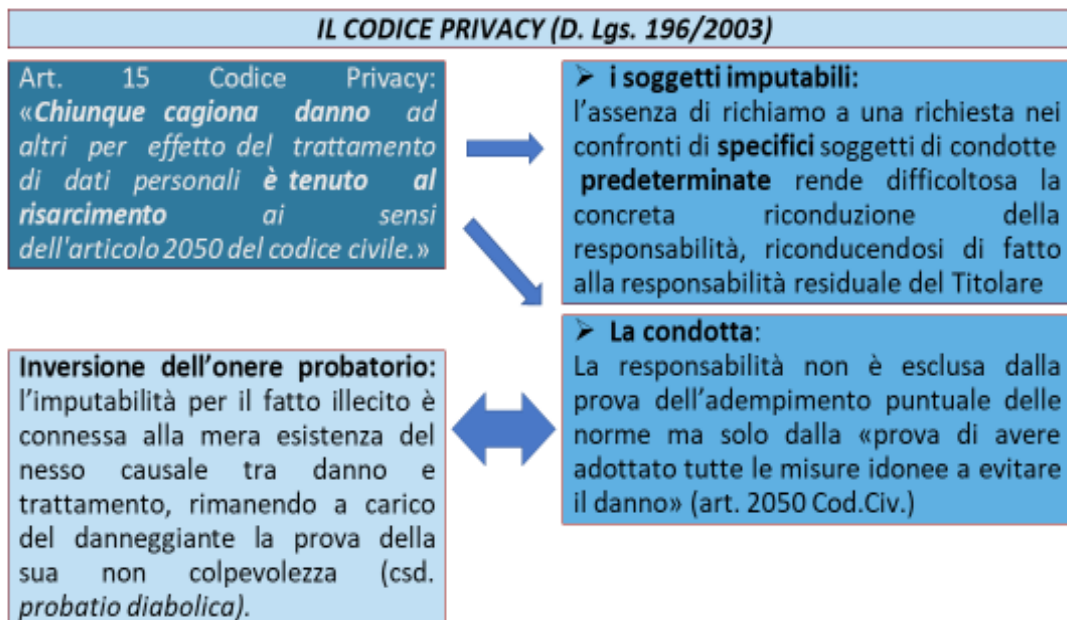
IL CODICE PRIVACY (D. Lgs. 196/2003)

Art. 15 Codice Privacy: «Chiunque cagiona danno ad altri per effetto del trattamento di dati personali è tenuto al risarcimento ai sensi dell'articolo 2050 del codice civile.»

➢ i soggetti imputabili:
l'assenza di richiamo a una richiesta nei confronti di specifici soggetti di condotte predeterminate rende difficoltosa la concreta riconduzione della responsabilità, riconducendosi di fatto alla responsabilità residuale del Titolare

➢ La condotta:
La responsabilità non è esclusa dalla prova dell'adempimento puntuale delle norme ma solo dalla «prova di avere adottato tutte le misure idonee a evitare il danno» (art. 2050 Cod.Civ.)

Inversione dell'onere probatorio: l'imputabilità per il fatto illecito è connessa alla mera esistenza del nesso causale tra danno e trattamento, rimanendo a carico del danneggiante la prova della sua non colpevolezza (csd. probatio diabolica).